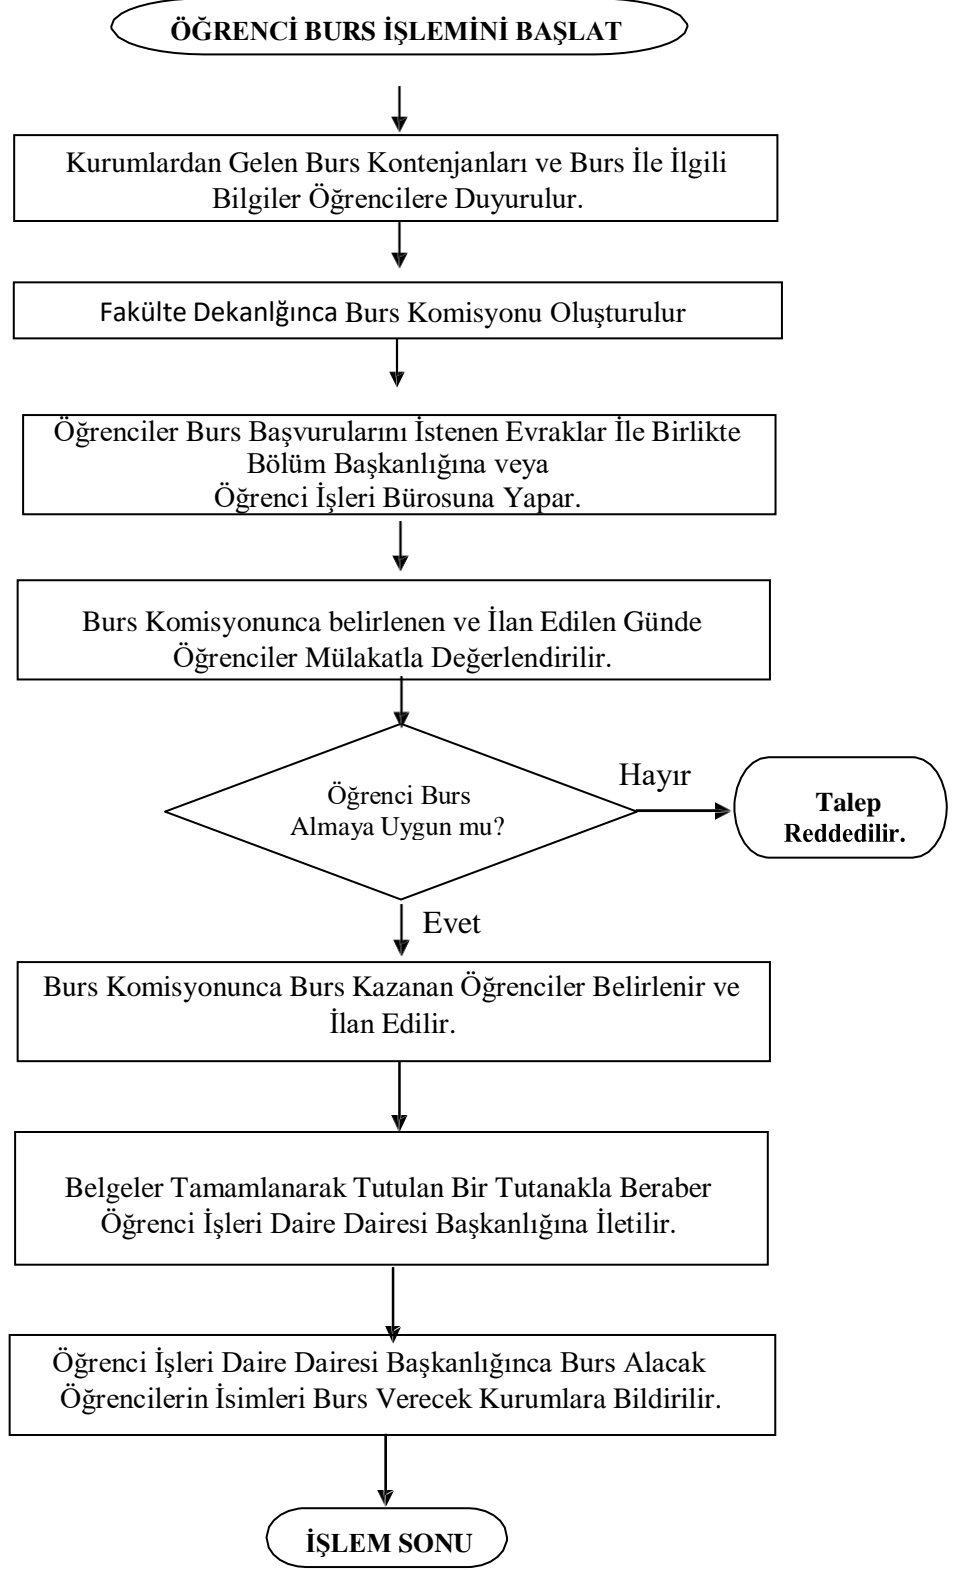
ÖĞRENCİ BURS İŞLEMİNİ BAŞLAT

Kurumlardan Gelen Burs Kontenjanları ve Burs İle İlgili Bilgiler Öğrencilere Duyurulur.

Fakülte Dekanlğınca Burs Komisyonu Oluşturulur

Öğrenciler Burs Başvurularını İstenen Evraklar İle Birlikte Bölüm Başkanlığına veya Öğrenci İşleri Bürosuna Yapar.

Burs Komisyonunca belirlenen ve İlan Edilen Günde Öğrenciler Mülakatla Değerlendirilir.

Öğrenci Burs Almaya Uygun mu?

Hayır

Talep Reddedilir.

Evet

Burs Komisyonunca Burs Kazanan Öğrenciler Belirlenir ve İlan Edilir.

Belgeler Tamamlanarak Tutulan Bir Tutanakla Beraber Öğrenci İşleri Daire Dairesi Başkanlığına İletilir.

Öğrenci İşleri Daire Dairesi Başkanlığınca Burs Alacak Öğrencilerin İsimleri Burs Verecek Kurumlara Bildirilir.

İŞLEM SONU